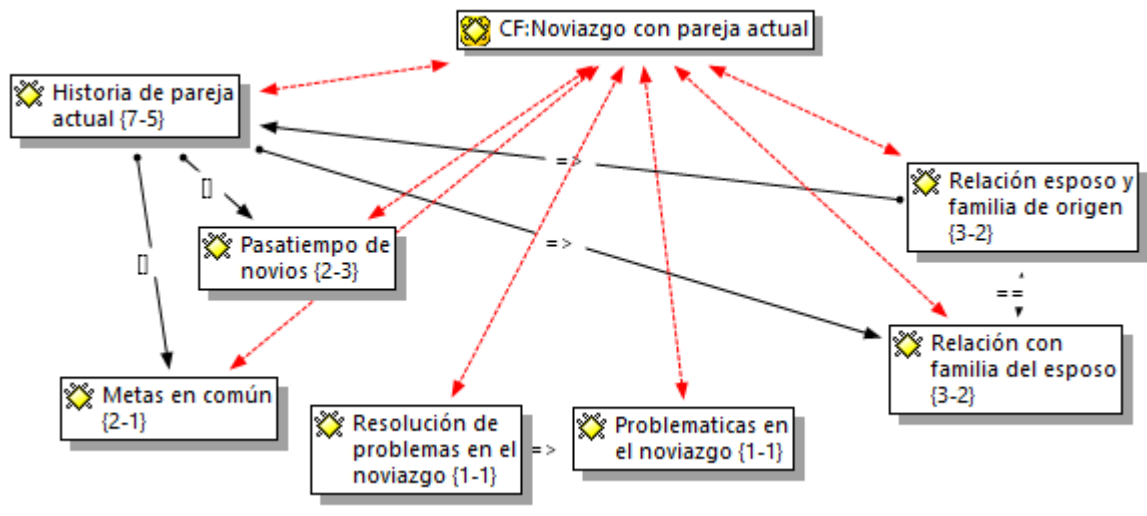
CF:Noviazgo con pareja actual

Historia de pareja actual {7-5}

Relación esposo y familia de origen {3-2}

Pasatiempo de novios {2-3}

Relación con familia del esposo {3-2}

Metas en común {2-1}

Resolución de problemas en el noviazgo {1-1}

Problematicas en el noviazgo {1-1}

=>

=>

=>

==

[]

[]